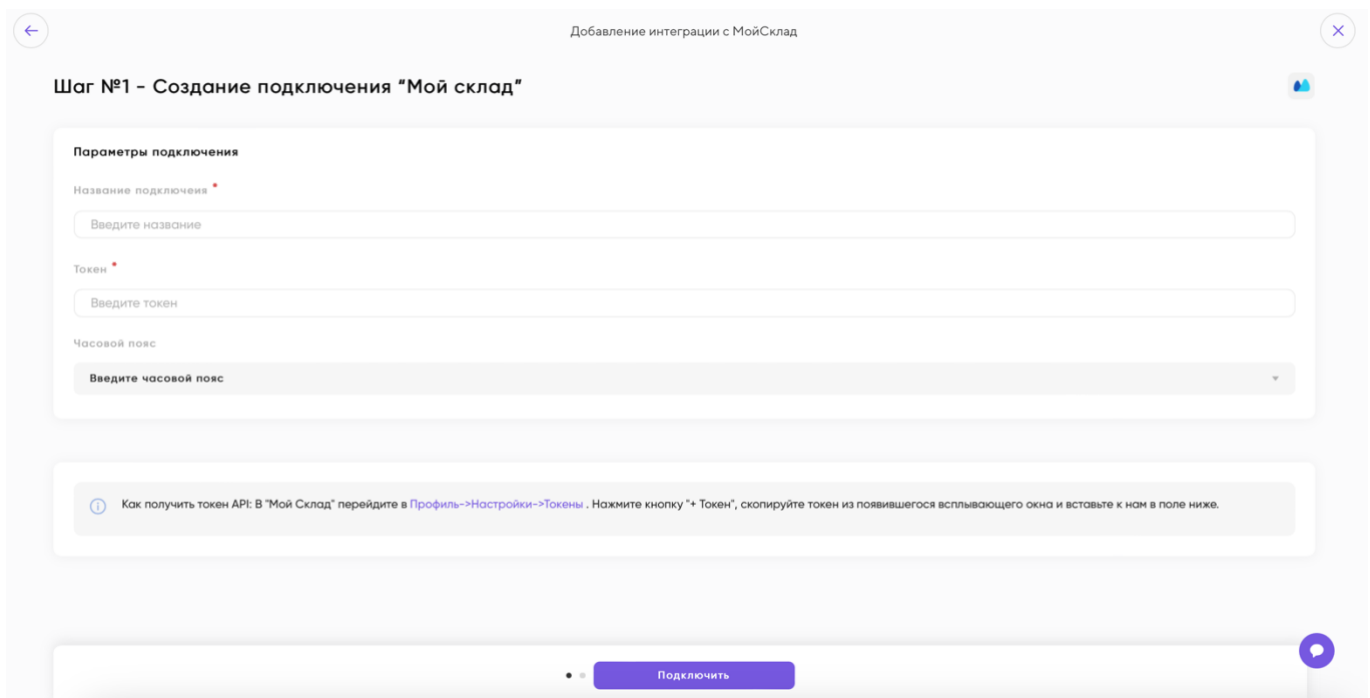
Добавление интеграции с МойСклад

Шаг №1 - Создание подключения "Мой склад"

Параметры подключения

Название подключоея *

Введите название

Токен *

Введите токен

Часовой пояс

Введите часовой пояс

Как получить токен API: В "Мой Склад" перейдите в Профиль->Настройки->Токены . Нажмите кнопку "+ Токен", скопируйте токен из появившегося всплывающего окна и вставьте к нам в поле ниже.

Подключить